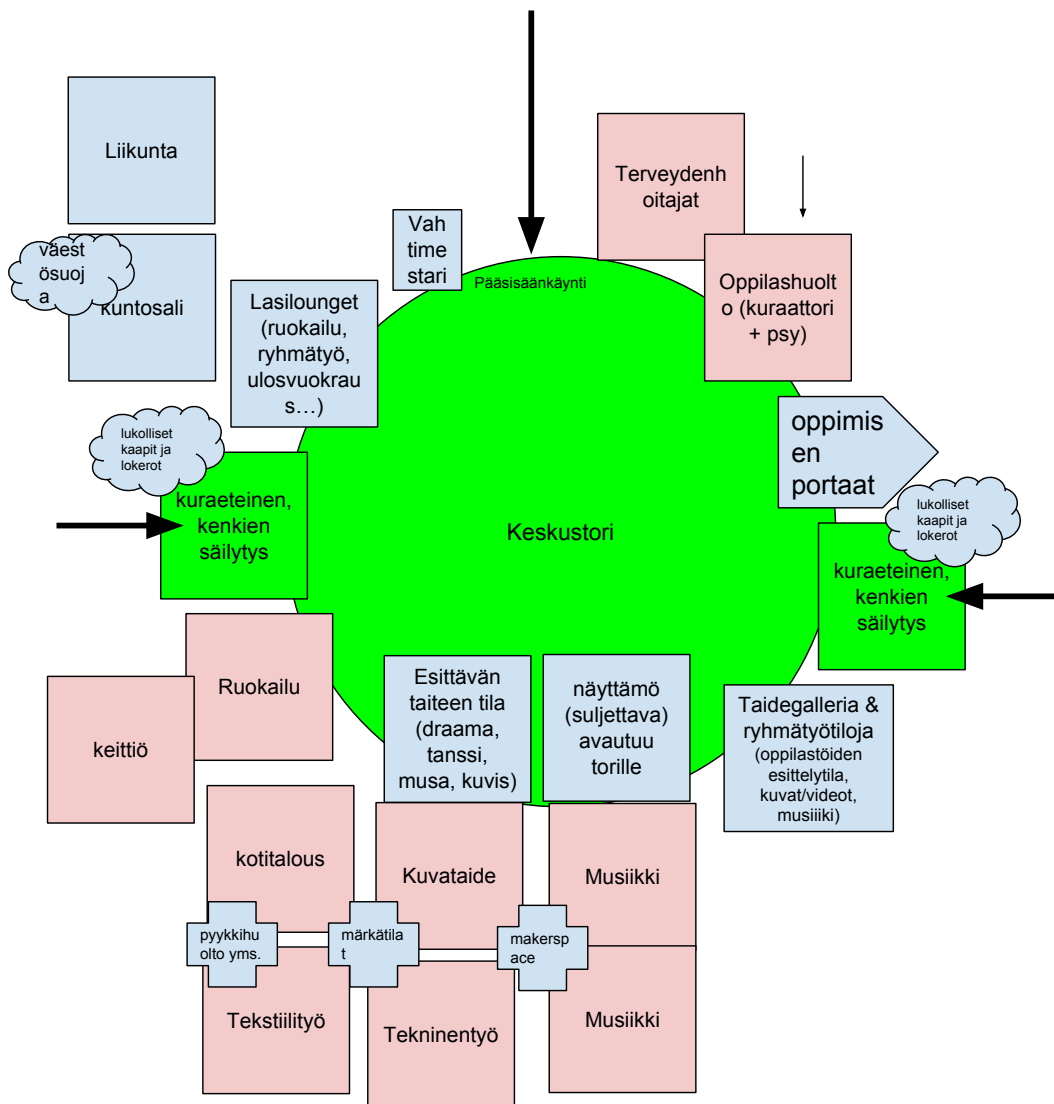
Liikunta

väestösuoja

kuntosali

Vahtimestari

Pääsisäänkäynti

Terveydenhoitajat

Oppilashuolto (kuraattori + psy)

Lasilounget (ruokailu, ryhmätyö, ulosvuokraus…)

lukolliset kaapit ja lokerot

oppimisen portaat

kuraeteinen, kenkien säilytys

Keskustori

lukolliset kaapit ja lokerot

kuraeteinen, kenkien säilytys

Ruokailu

keittiö

Esittävän taiteen tila (draama, tanssi, musa, kuvis)

näyttämö (suljettava) avautuu torille

Taidegalleria & ryhmätyötiloja (oppilastöiden esittelytila, kuvat/videot, musiiiki)

kotitalous

Kuvataide

Musiikki

pyykkihuolto yms.

märkätilat

makerspace

Tekstiilityö

Tekninentyö

Musiikki